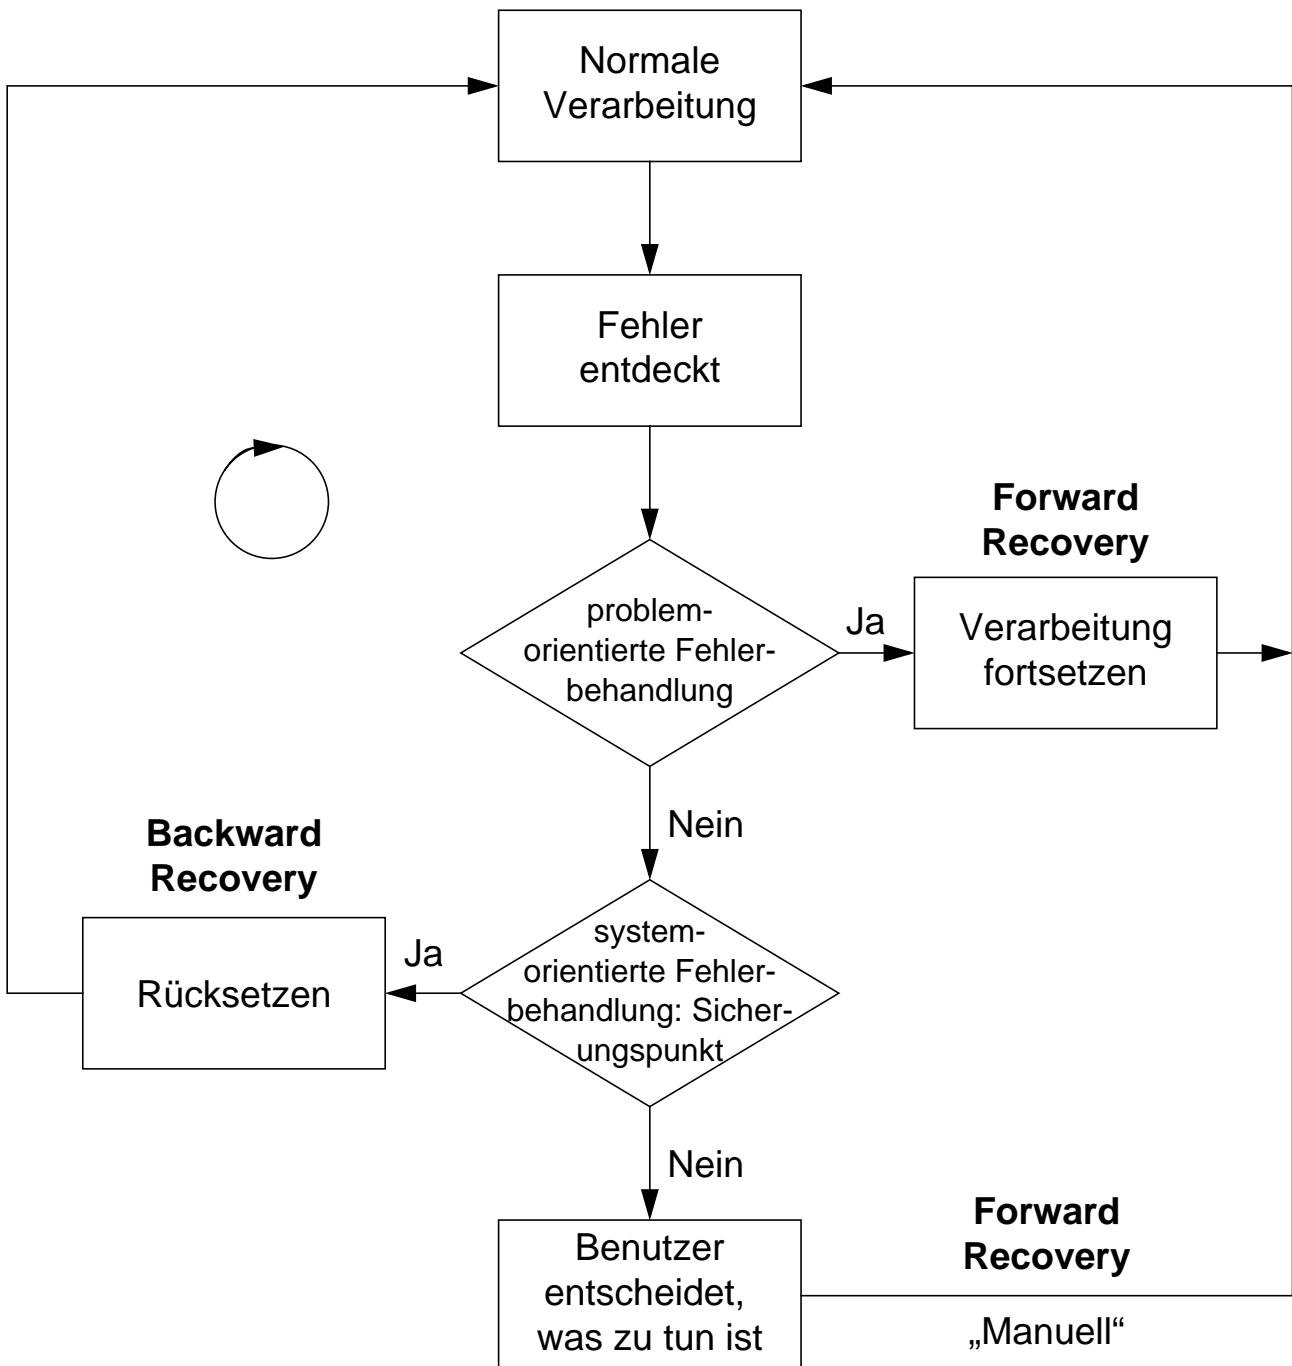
Normale Verarbeitung

Fehler entdeckt

Forward Recovery

problem-orientierte Fehlerbehandlung

Ja

Verarbeitung fortsetzen

Nein

Backward Recovery

Ja

Rücksetzen

system-orientierte Fehlerbehandlung: Sicherungspunkt

Nein

Forward Recovery

Benutzer entscheidet, was zu tun ist

„Manuell“